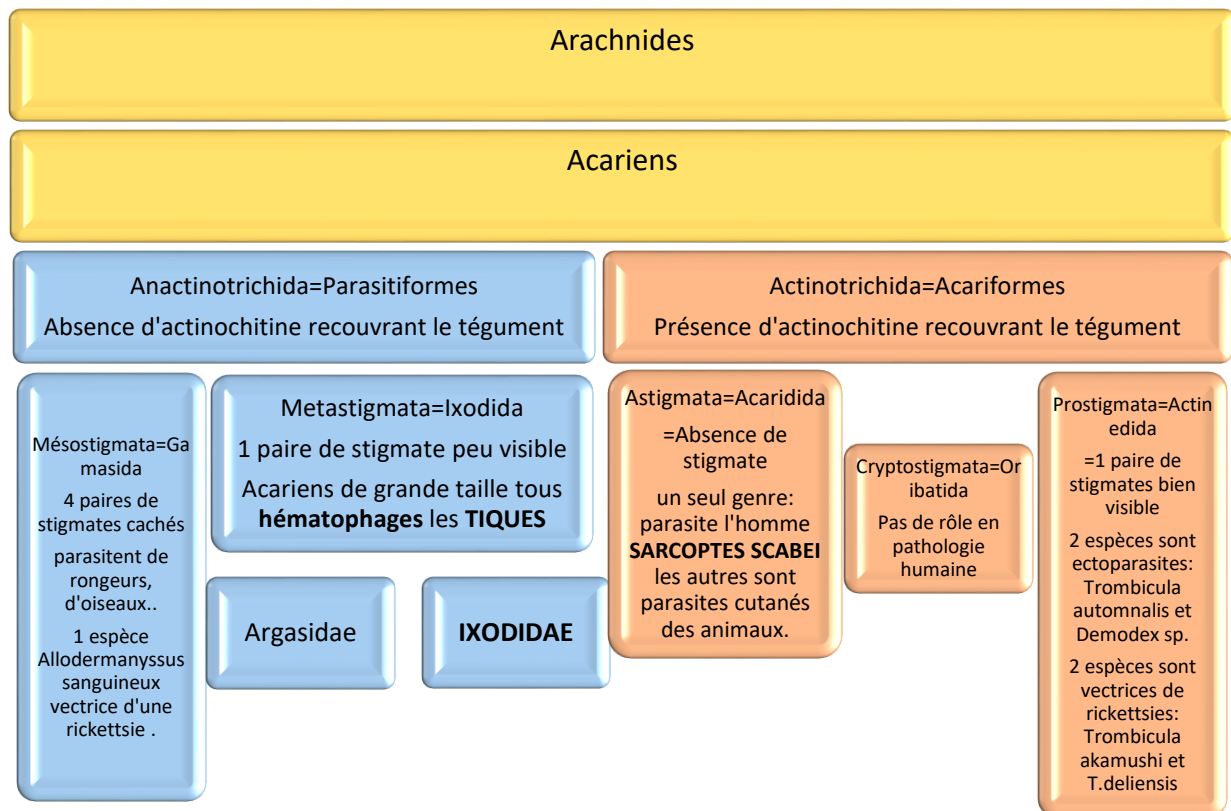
Arachnides

Acariens

Anactinotrichida=Parasitiformes

Absence d'actinochitine recouvrant le tégument

Actinotrichida=Acariformes

Présence d'actinochitine recouvrant le tégument

Mésostigmata=Gamasida

4 paires de stigmates cachés

parasitent de rongeurs, d'oiseaux..

1 espèce Allodermanyssus sanguineux vectrice d'une rickettsie .

Metastigmata=Ixodida

1 paire de stigmate peu visible

Acariens de grande taille tous **hématophages** les **TIQUES**

Argasidae

**IXODIDAE**

Astigmata=Acaridida

=Absence de stigmate

un seul genre: parasite l'homme **SARCOPTES SCABEI** les autres sont parasites cutanés des animaux.

Cryptostigmata=Oribatida

Pas de rôle en pathologie humaine

Prostigmata=Actinedida

=1 paire de stigmates bien visible

2 espèces sont ectoparasites: Trombicula automnalis et Demodex sp.

2 espèces sont vectrices de rickettsies: Trombicula akamushi et T.deliensis